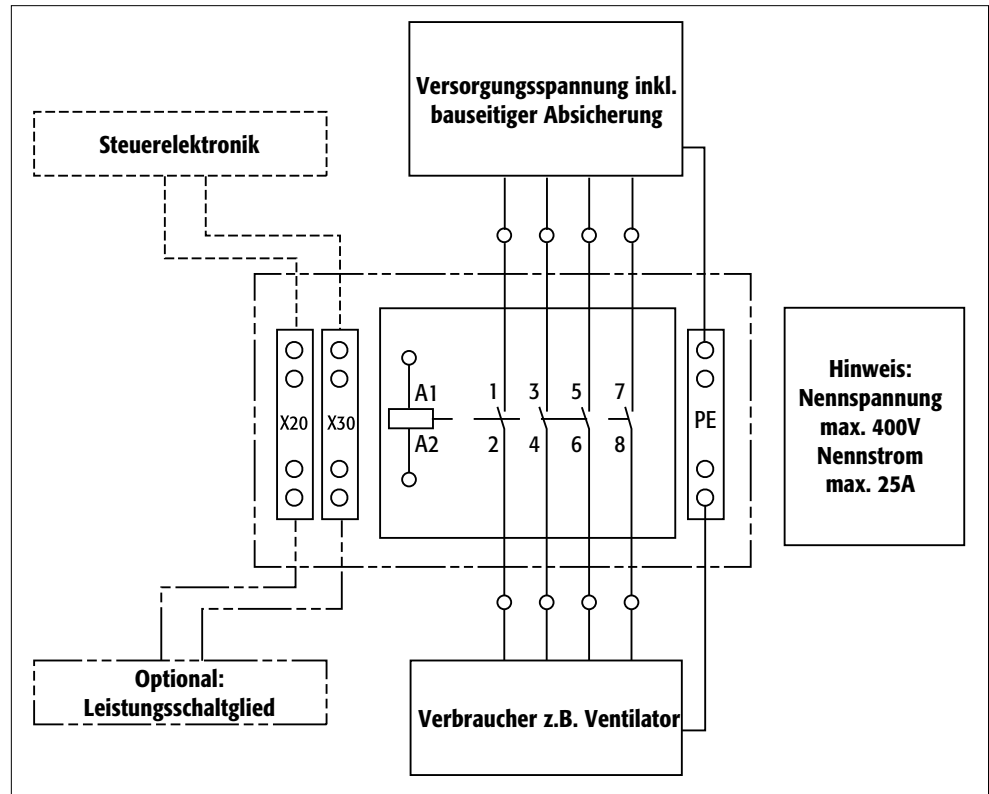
Versorgungsspannung inkl. bauseitiger Absicherung

Steuerelektronik

X20

X30

A1

A2

1 3 5 7

2 4 6 8

PE

Hinweis:
Nennspannung max. 400V
Nennstrom max. 25A

Optional:
Leistungsschaltglied

Verbraucher z.B. Ventilator